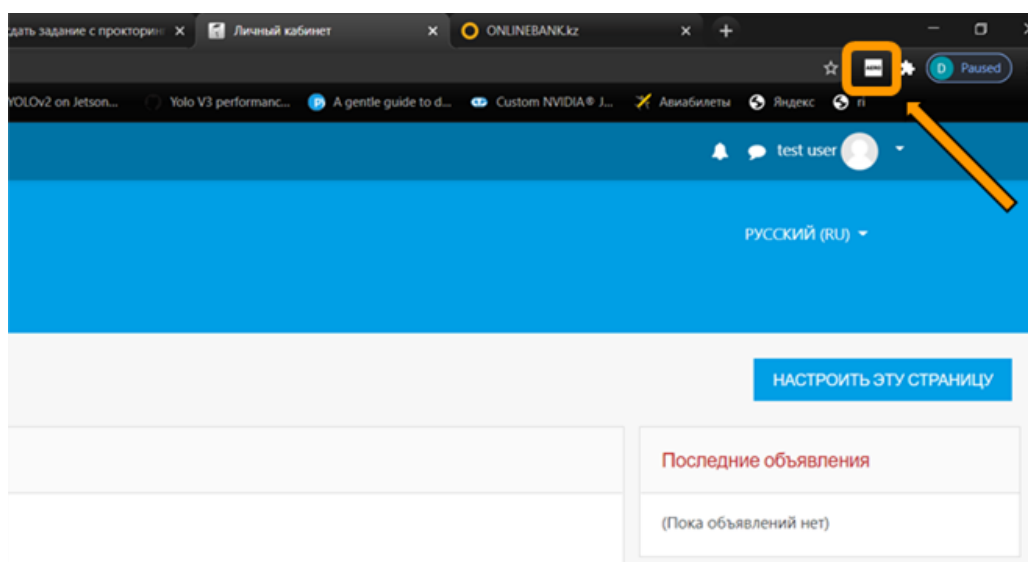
дать задание с прокторин ×
Личный кабинет ×
ONLINEBANK.kz ×
+
D Paused
YOLOv2 on Jetson...
Yolo V3 performanc...
A gentle guide to d...
Custom NVIDIA® J...
Авиабилеты
Яндекс
ri
test user
РУССКИЙ (RU)
НАСТРОИТЬ ЭТУ СТРАНИЦУ
Последние объявления
(Пока объявлений нет)